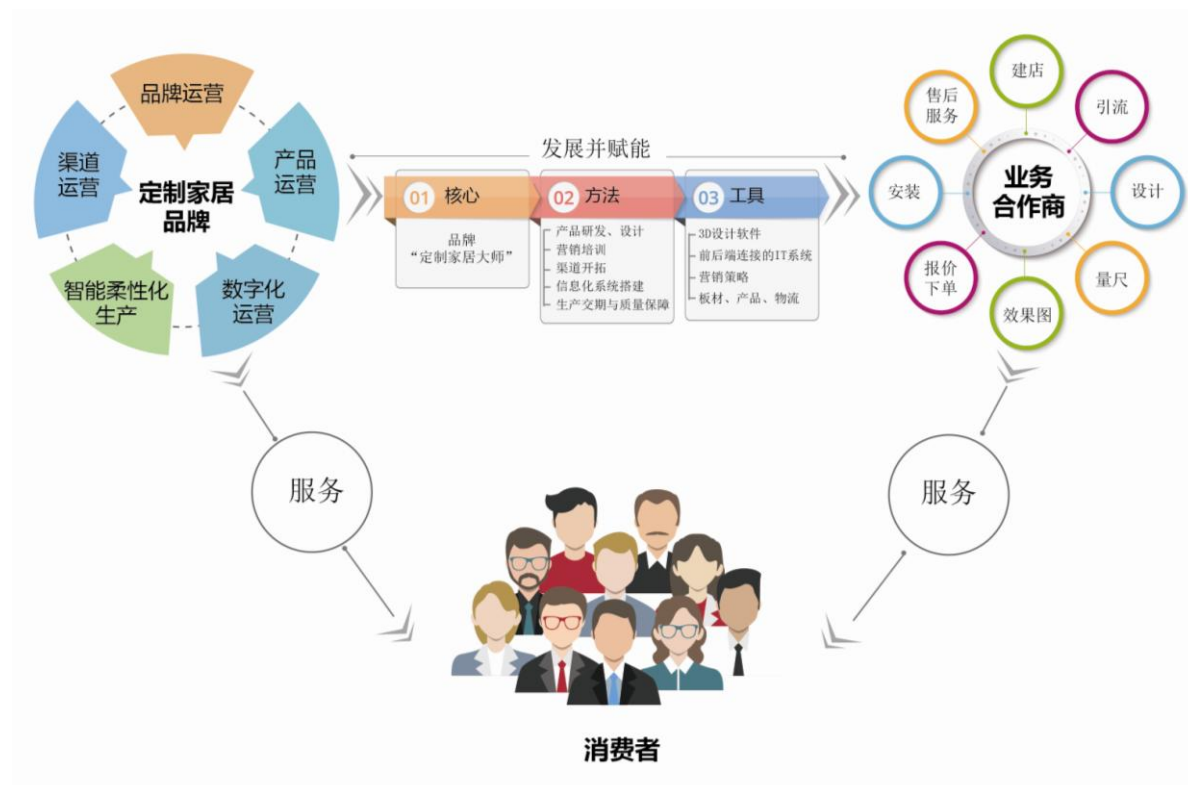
品牌运营
渠道运营
定制家居品牌
产品运营
智能柔性化生产
数字化运营

发展并赋能

01 核心
品牌
“定制家居大师”

02 方法
产品研发、设计
营销培训
渠道开拓
信息化系统搭建
生产交期与质量保障

03 工具
3D设计软件
前后端连接的IT系统
营销策略
板材、产品、物流

售后服务
建店
引流
安装
业务合作商
设计
报价下单
量尺
效果图

服务
服务

消费者